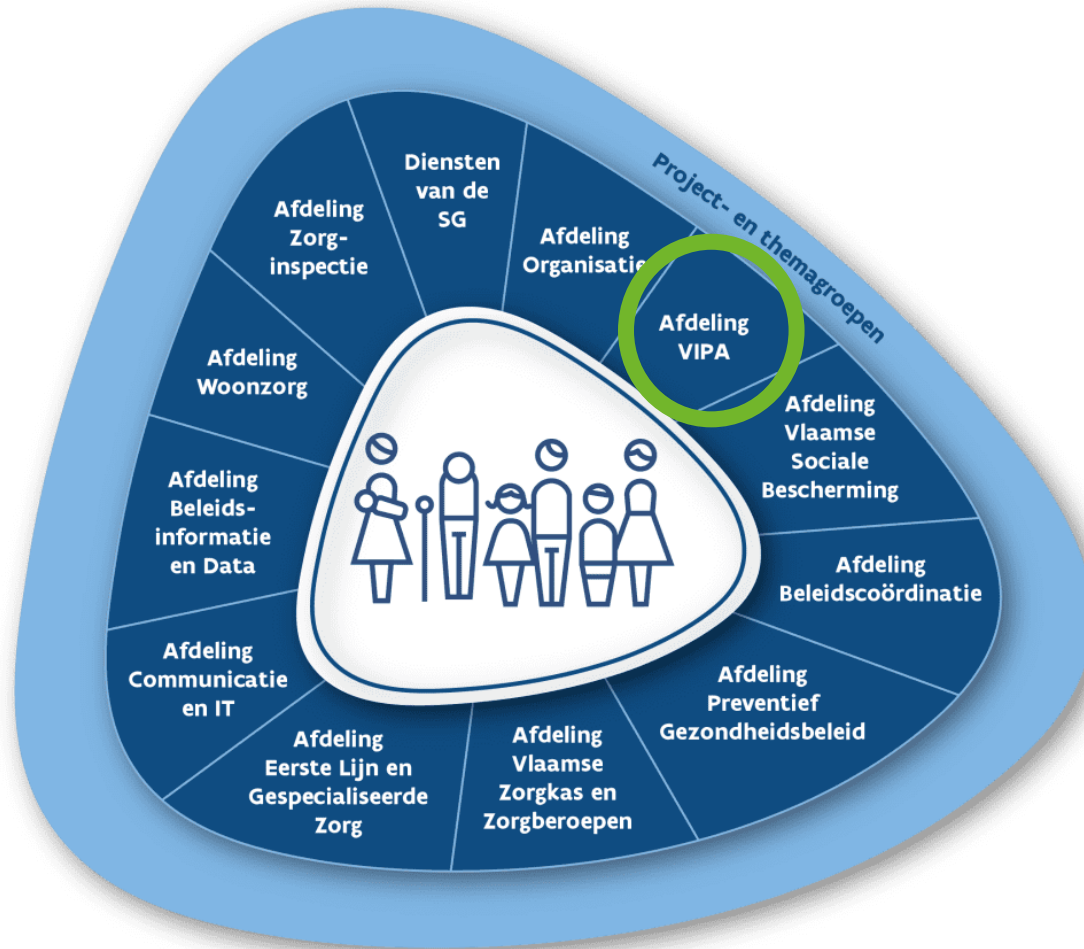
Project- en themagroepen

Diensten van de SG

Afdeling Organisatie

Afdeling VIPA

Afdeling Vlaamse Sociale Bescherming

Afdeling Beleidscoördinatie

Afdeling Preventief Gezondheidsbeleid

Afdeling Vlaamse Zorgkas en Zorgberoepen

Afdeling Eerste Lijn en Gespecialiseerde Zorg

Afdeling Communicatie en IT

Afdeling Beleids-informatie en Data

Afdeling Woonzorg

Afdeling Zorg-inspectie